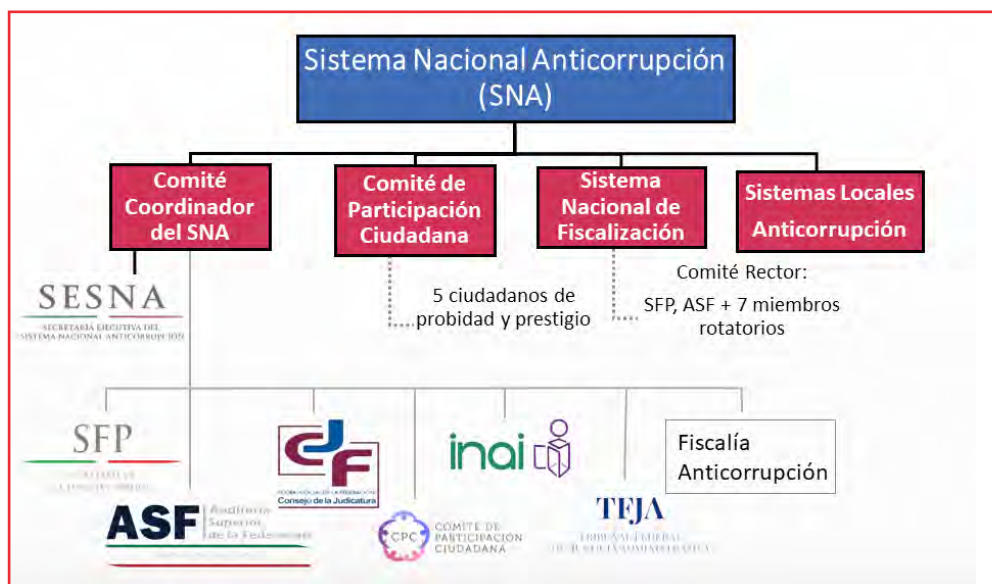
Sistema Nacional Anticorrupción (SNA)

Comité Coordinador del SNA

Comité de Participación Ciudadana

Sistema Nacional de Fiscalización

Sistemas Locales Anticorrupción

SESNA
SECRETARÍA EJECUTIVA DEL SISTEMA NACIONAL ANTICORRUPCIÓN

5 ciudadanos de probidad y prestigio

Comité Rector:
SFP, ASF + 7 miembros rotatorios

SFP
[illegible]

CJF
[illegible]
Consejo de la Judicatura

inai

Fiscalía Anticorrupción

ASF Auditoría Superior de la Federación

CPC COMITÉ DE PARTICIPACIÓN CIUDADANA

TFJA
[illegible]